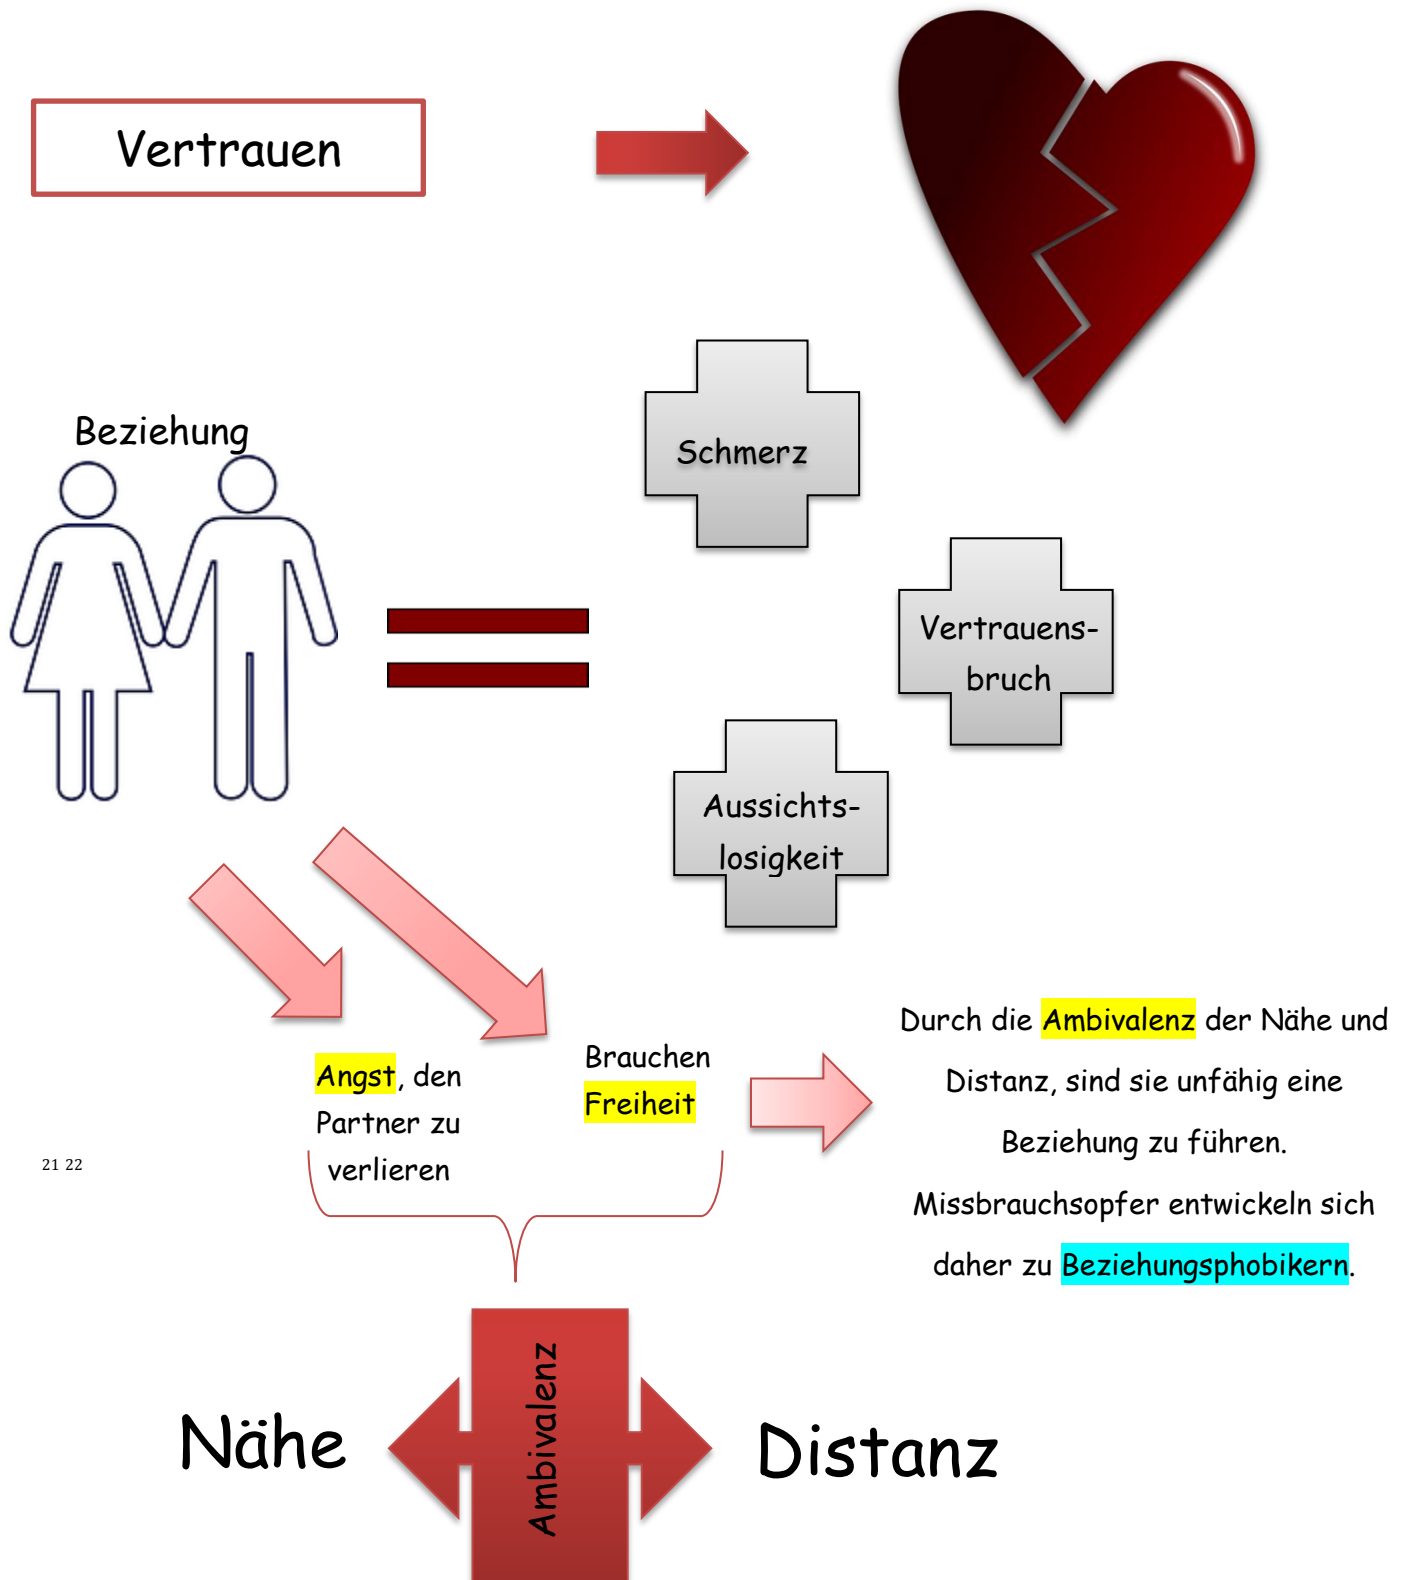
Vertrauen

Beziehung

Schmerz

Vertrauensbruch

Aussichtslosigkeit

Angst, den Partner zu verlieren

Brauchen Freiheit

21 22

Durch die Ambivalenz der Nähe und Distanz, sind sie unfähig eine Beziehung zu führen. Missbrauchsopfer entwickeln sich daher zu Beziehungsphobikern.

Nähe

Ambivalenz

Distanz